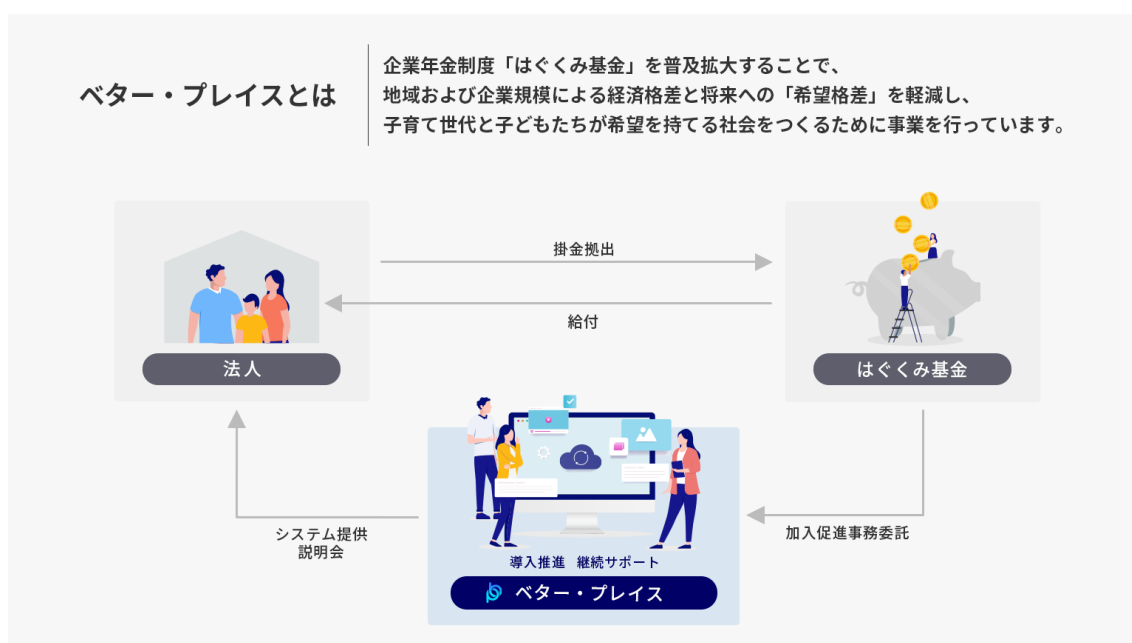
ベター・プレイスとは

企業年金制度「はぐくみ基金」を普及拡大することで、地域および企業規模による経済格差と将来への「希望格差」を軽減し、子育て世代と子どもたちが希望を持てる社会をつくるために事業を行っています。

掛金拠出

給付

法人

はぐくみ基金

システム提供
説明会

加入促進事務委託

導入推進　継続サポート

ベター・プレイス